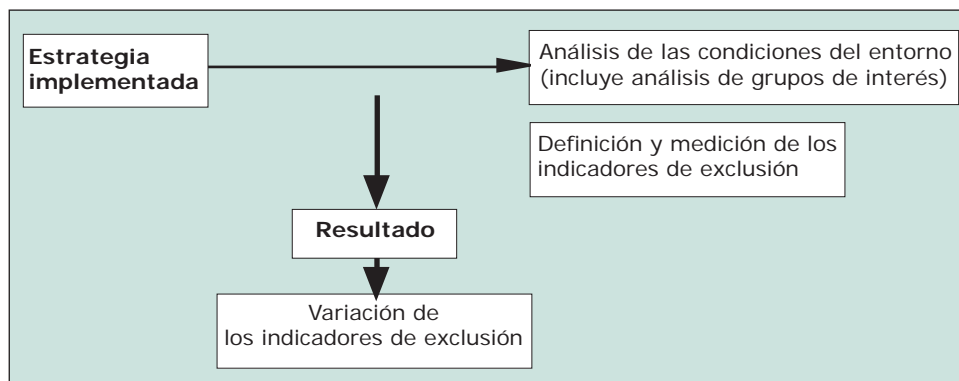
Estrategia implementada

Análisis de las condiciones del entorno (incluye análisis de grupos de interés)

Definición y medición de los indicadores de exclusión

Resultado

Variación de los indicadores de exclusión